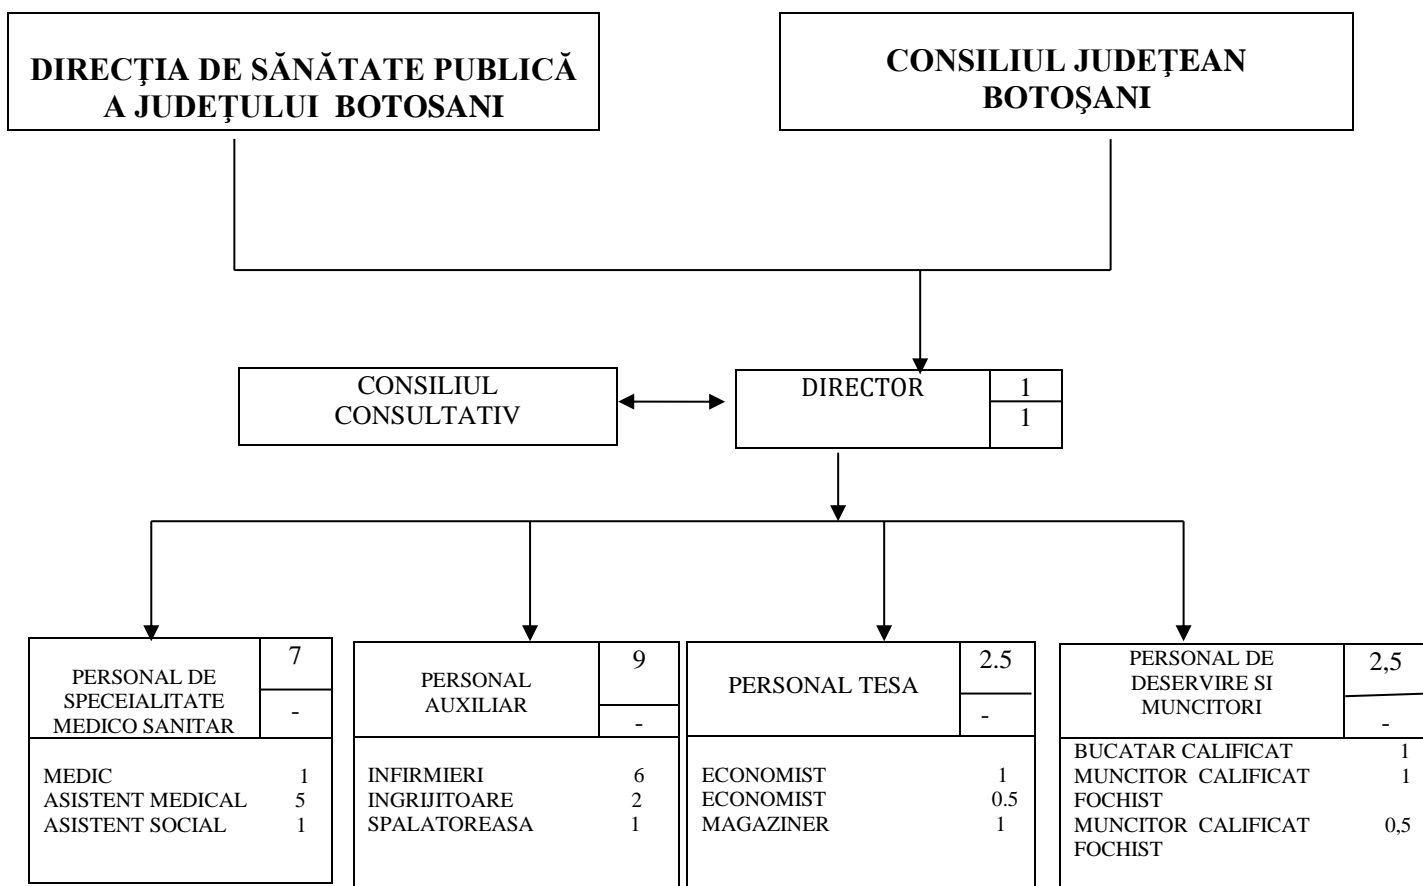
DIRECŢIA DE SĂNĂTATE PUBLICĂ A JUDEŢULUI BOTOSANI

CONSILIUL JUDEŢEAN BOTOŞANI

CONSILIUL CONSULTATIV

DIRECTOR 1 1

PERSONAL DE SPECEIALITATE MEDICO SANITAR 7 -

MEDIC 1
ASISTENT MEDICAL 5
ASISTENT SOCIAL 1

PERSONAL AUXILIAR 9 -

INFIRMIERI 6
INGRIJITOARE 2
SPALATOREASA 1

PERSONAL TESA 2.5 -

ECONOMIST 1
ECONOMIST 0.5
MAGAZINER 1

PERSONAL DE DESERVIRE SI MUNCITORI 2,5 -

BUCATAR CALIFICAT 1
MUNCITOR CALIFICAT FOCHIST 1
MUNCITOR CALIFICAT FOCHIST 0,5